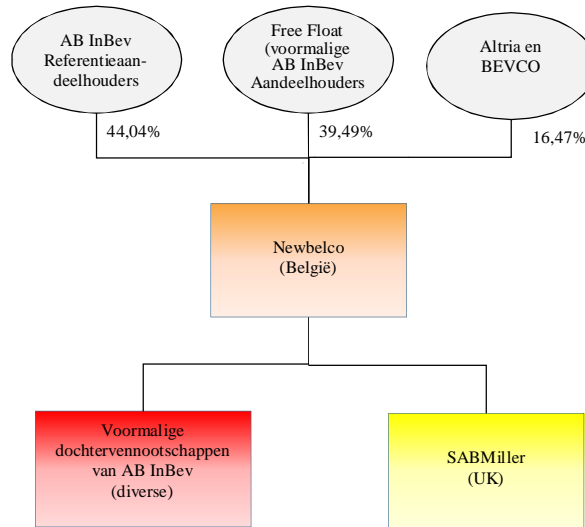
AB InBev Referentieaandeelhouders

Free Float (voormalige AB InBev Aandeelhouders

Altria en BEVCO

44,04%

39,49%

16,47%

Newbelco (België)

Voormalige dochtervennootschappen van AB InBev (diverse)

SABMiller (UK)